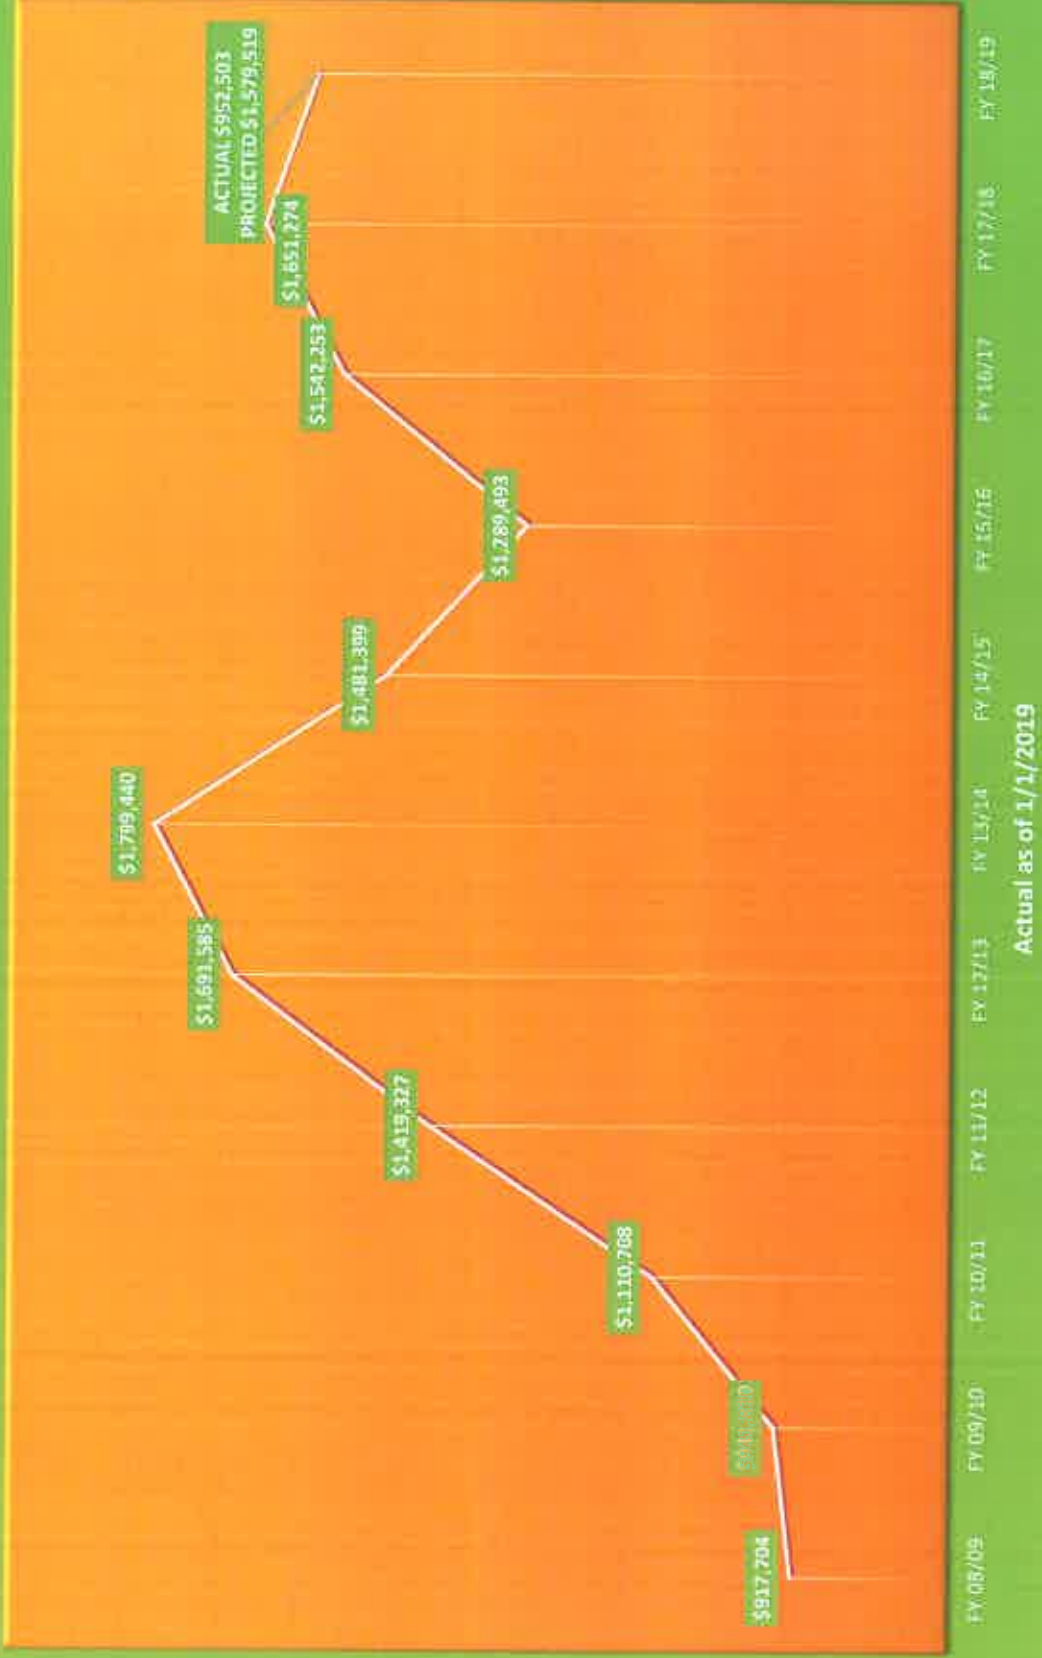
ACTUAL $952,503
PROJECTED $1,579,519

$917,704
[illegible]
$1,110,708
$1,419,327
$1,691,585
$1,799,440
$1,481,399
$1,289,493
$1,542,253
$1,651,274

FY 08/09
FY 09/10
FY 10/11
FY 11/12
FY 12/13
FY 13/14
FY 14/15
FY 15/16
FY 16/17
FY 17/18
FY 18/19

Actual as of 1/1/2019